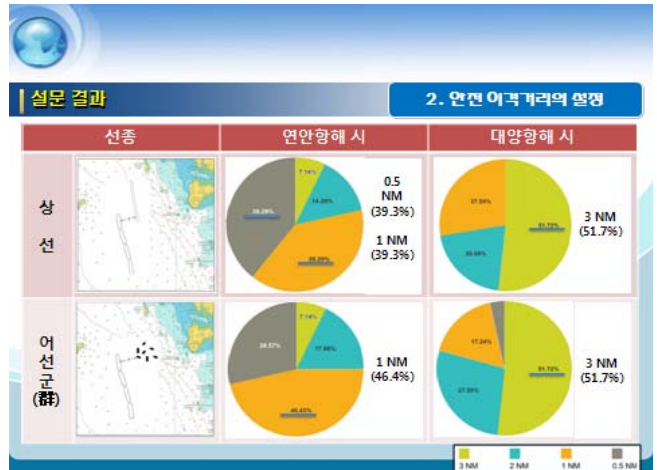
설문 결과

2. 안전 이격거리의 설정

| 선종 | 연안항해 시 | 대양항해 시 |
|---|---|---|
| 상선 | 7.14% 14.29% 39.29% 39.29% 0.5 NM (39.3%) 1 NM (39.3%) | 37.93% 31.03% 51.72% 3 NM (51.7%) |
| 어선군(群) | 7.14% 17.86% 28.57% 46.43% 1 NM (46.4%) | 17.24% 27.59% 51.72% 3 NM (51.7%) |

3 NM 2 NM 1 NM 0.5 NM